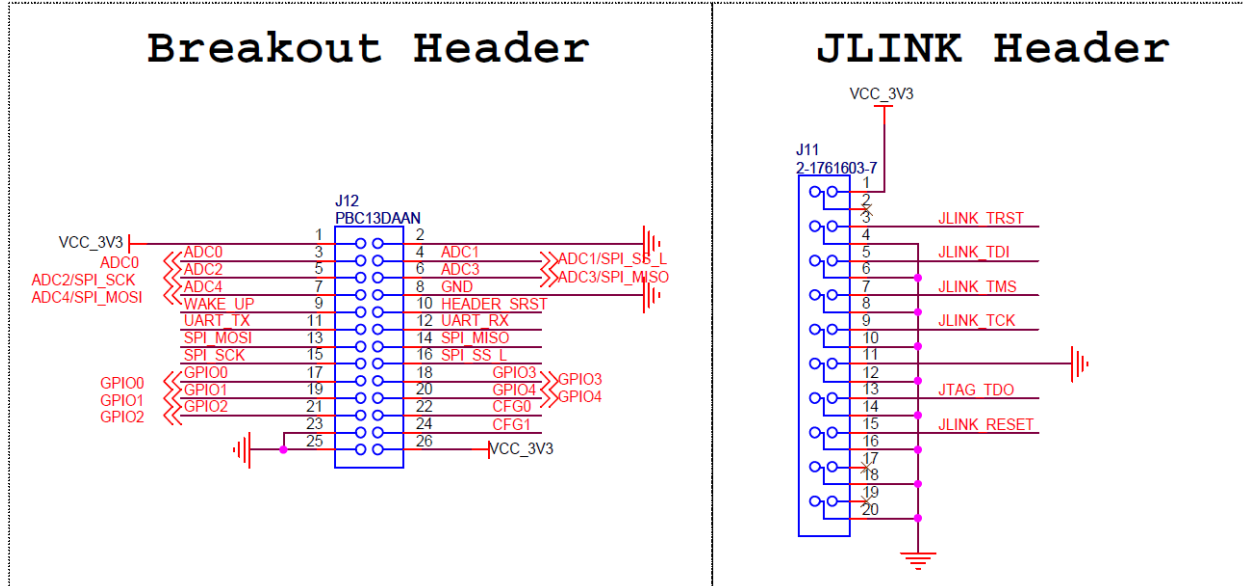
Breakout Header

J12
PBC13DAAN

VCC_3V3
ADC0
ADC2/SPI_SCK
ADC4/SPI_MOSI

| Left net | Pin | Pin | Right net |
|---|---|---|---|
| VCC_3V3 | 1 | 2 | |
| ADC0 | 3 | 4 | ADC1 |
| ADC2 | 5 | 6 | ADC3 |
| ADC4 | 7 | 8 | GND |
| WAKE_UP | 9 | 10 | HEADER_SRST |
| UART_TX | 11 | 12 | UART_RX |
| SPI_MOSI | 13 | 14 | SPI_MISO |
| SPI_SCK | 15 | 16 | SPI_SS_L |
| GPIO0 | 17 | 18 | GPIO3 |
| GPIO1 | 19 | 20 | GPIO4 |
| GPIO2 | 21 | 22 | CFG0 |
| | 23 | 24 | CFG1 |
| | 25 | 26 | VCC_3V3 |

ADC1/SPI_SS_L
ADC3/SPI_MISO
GPIO0
GPIO1
GPIO2
GPIO3
GPIO4

JLINK Header

VCC_3V3
J11
2-1761603-7

1
2
3 JLINK_TRST
4
5 JLINK_TDI
6
7 JLINK_TMS
8
9 JLINK_TCK
10
11
12
13 JTAG_TDO
14
15 JLINK_RESET
16
17
18
19
20